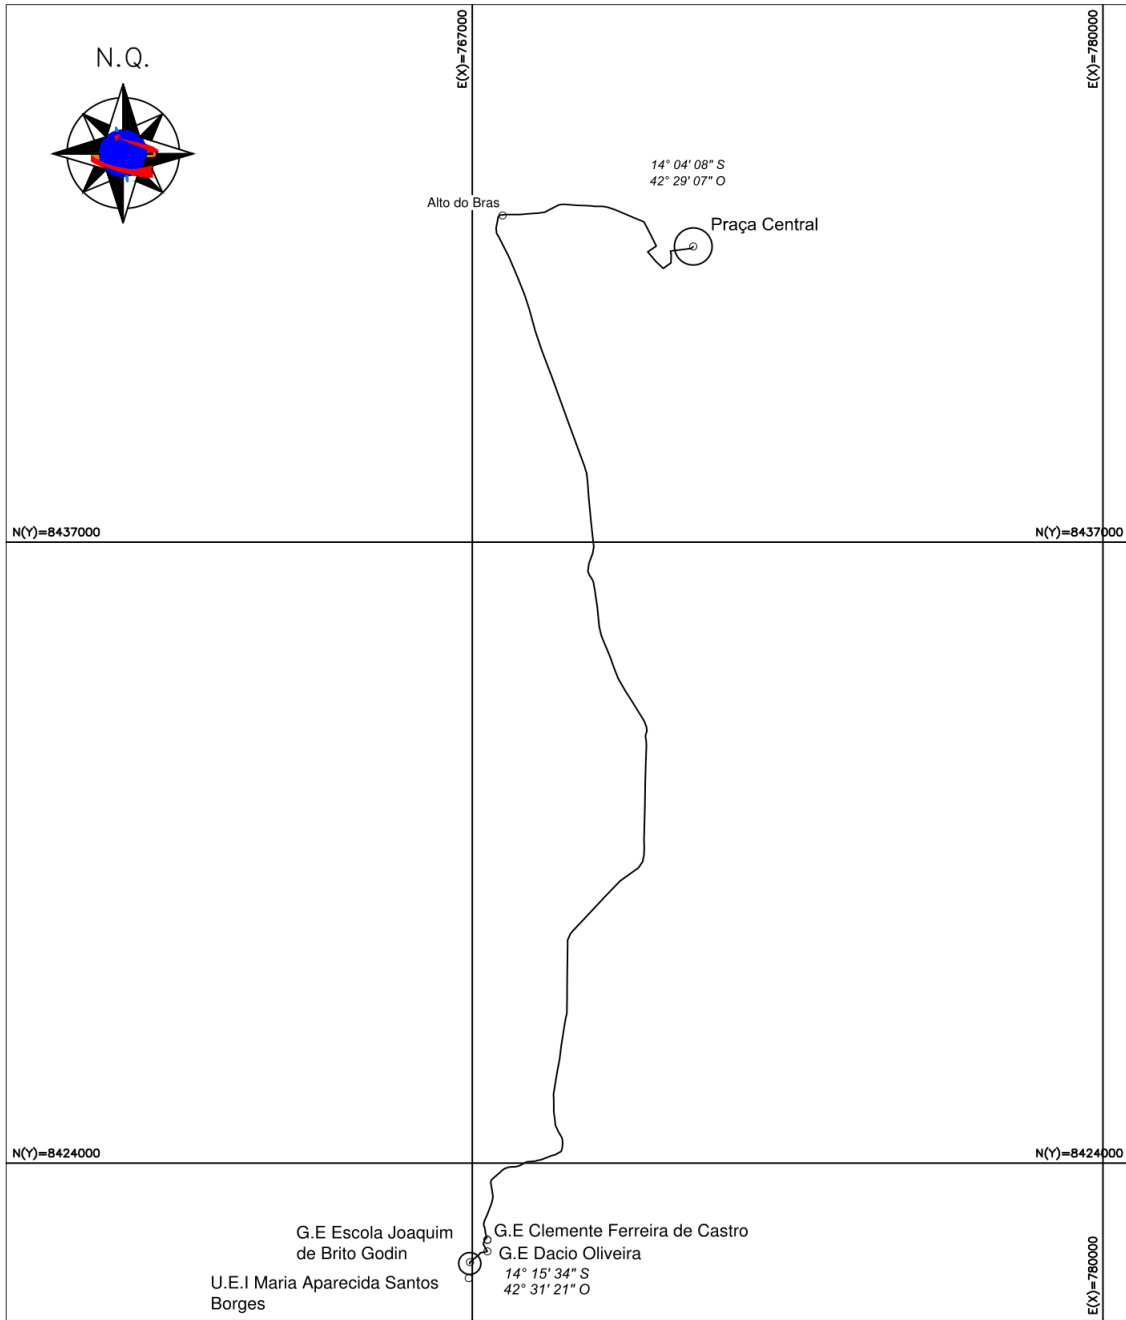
N.Q.

E(X)=767000

E(X)=780000

14° 04' 08" S
42° 29' 07" O

Alto do Bras

Praça Central

N(Y)=8437000

N(Y)=8437000

N(Y)=8424000

N(Y)=8424000

G.E Escola Joaquim de Brito Godin

G.E Clemente Ferreira de Castro

G.E Dacio Oliveira

14° 15' 34" S
42° 31' 21" O

U.E.I Maria Aparecida Santos Borges

E(X)=780000